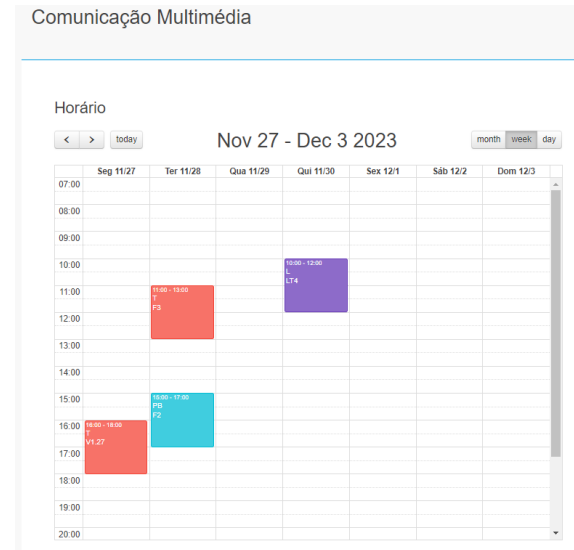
Comunicação Multimédia

Horário

< > today

Nov 27 - Dec 3 2023

month week day

| | Seg 11/27 | Ter 11/28 | Qua 11/29 | Qui 11/30 | Sex 12/1 | Sáb 12/2 | Dom 12/3 |
|---|---|---|---|---|---|---|---|
| 07:00 | | | | | | | |
| 08:00 | | | | | | | |
| 09:00 | | | | | | | |
| 10:00 | | | | 10:00 - 12:00 L LT4 | | | |
| 11:00 | | 11:00 - 13:00 T F3 | | | | | |
| 12:00 | | | | | | | |
| 13:00 | | | | | | | |
| 14:00 | | | | | | | |
| 15:00 | | 15:00 - 17:00 PB F2 | | | | | |
| 16:00 | 16:00 - 18:00 T V1.27 | | | | | | |
| 17:00 | | | | | | | |
| 18:00 | | | | | | | |
| 19:00 | | | | | | | |
| 20:00 | | | | | | | |